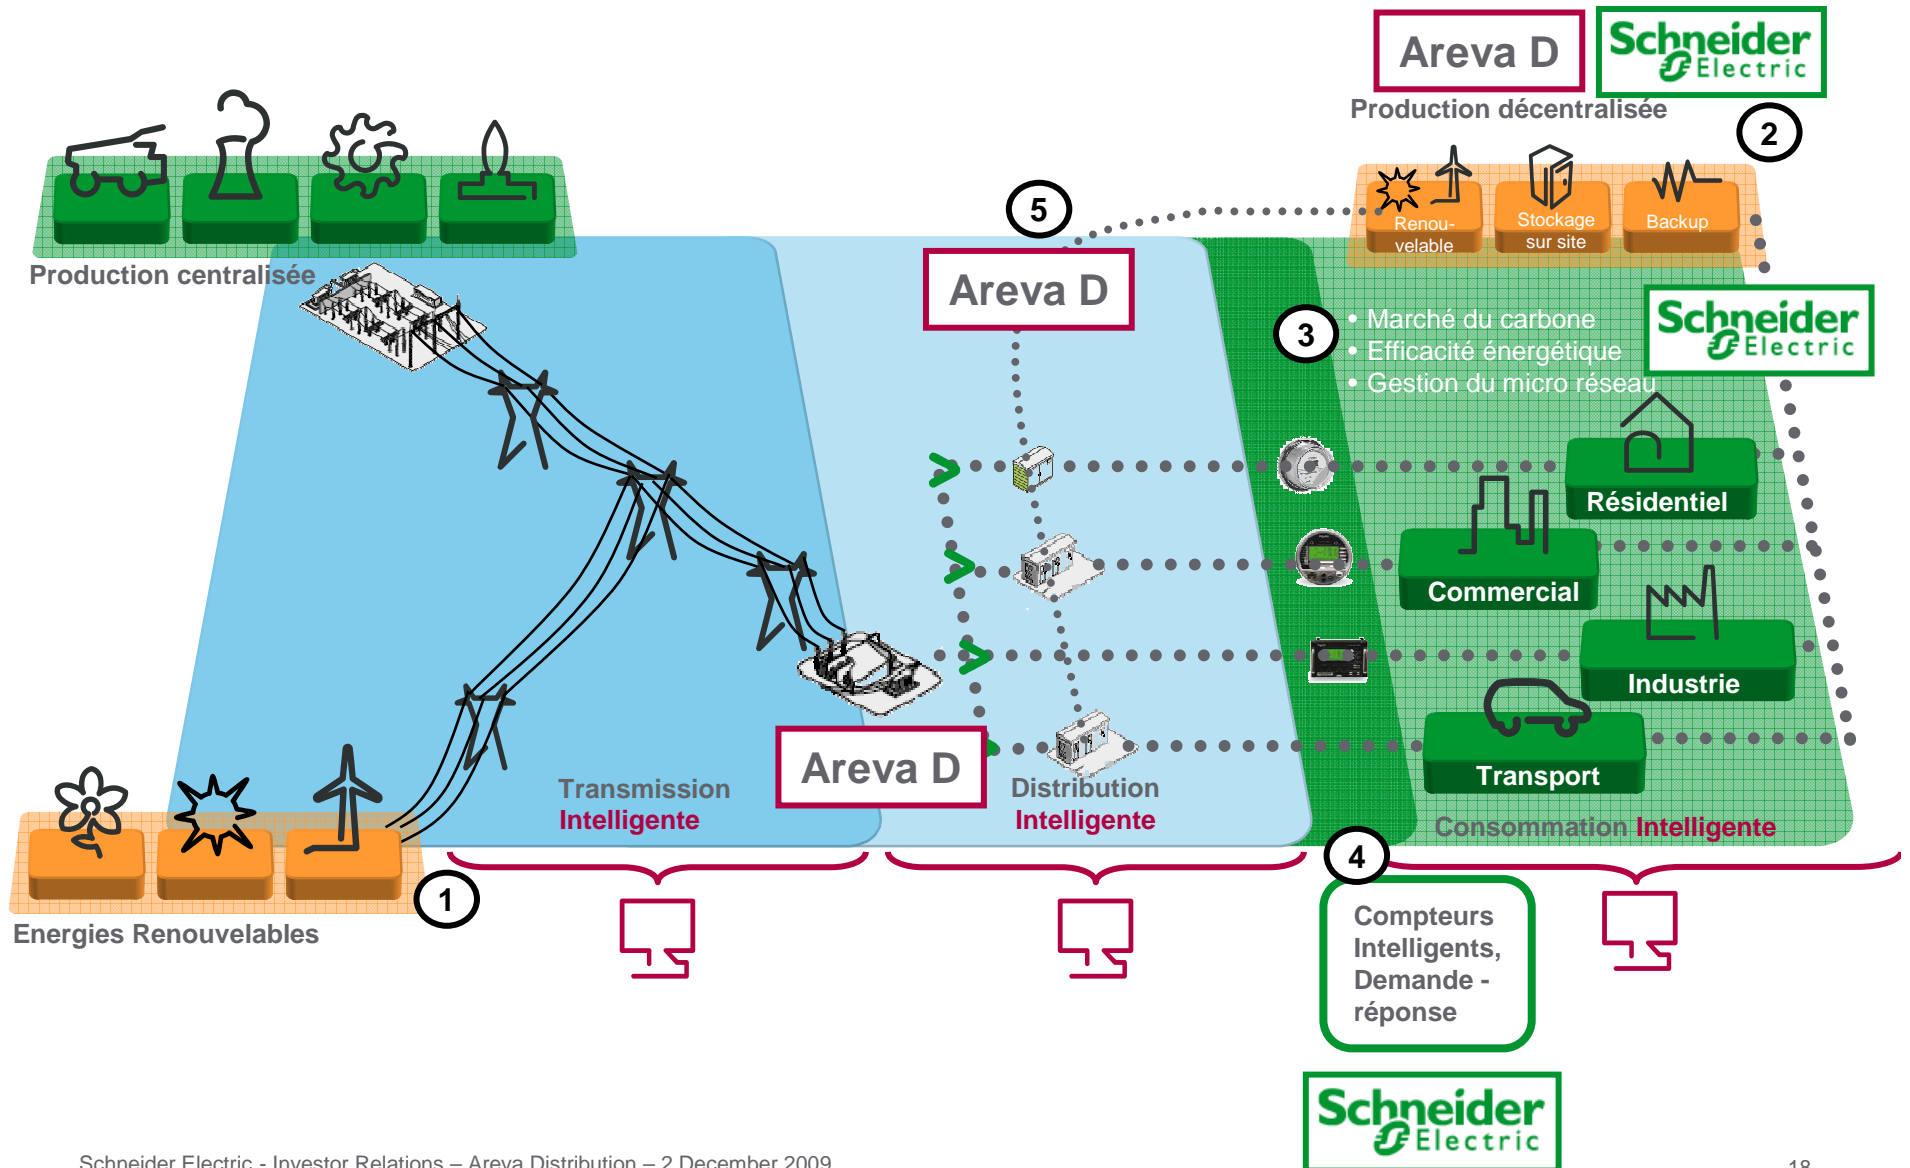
Areva D

Schneider Electric

Production décentralisée

2

Renouvelable

Stockage sur site

Backup

Production centralisée

5

Areva D

3

• Marché du carbone
• Efficacité énergétique
• Gestion du micro réseau

Schneider Electric

Résidentiel

Commercial

Industrie

Transport

Areva D

Transmission
Intelligente

Distribution
Intelligente

Consommation Intelligente

1

Energies Renouvelables

4

Compteurs Intelligents, Demande - réponse

Schneider Electric

Schneider Electric - Investor Relations – Areva Distribution – 2 December 2009

18